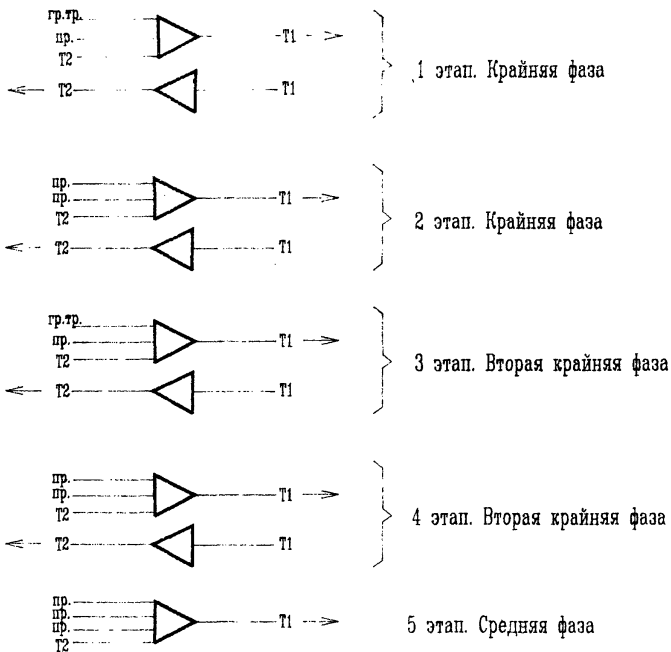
гр.тр.
пр.
Т2
Т1
Т2
Т1
1 этап. Крайняя фаза

пр.
пр.
Т2
Т1
Т2
Т1
2 этап. Крайняя фаза

гр.тр.
пр.
Т2
Т1
Т2
Т1
3 этап. Вторая крайняя фаза

пр.
пр.
Т2
Т1
Т2
Т1
4 этап. Вторая крайняя фаза

пр.
пф.
пф.
Т2
Т1
5 этап. Средняя фаза